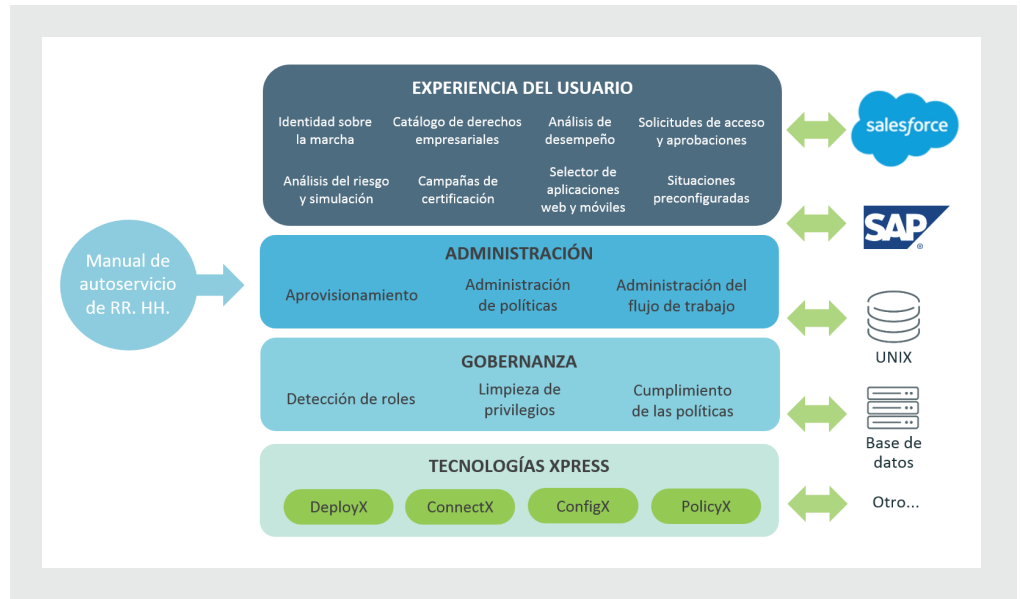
Manual de autoservicio de RR. HH.

EXPERIENCIA DEL USUARIO

Identidad sobre la marcha

Catálogo de derechos empresariales

Análisis de desempeño

Solicitudes de acceso y aprobaciones

Análisis del riesgo y simulación

Campañas de certificación

Selector de aplicaciones web y móviles

Situaciones preconfiguradas

ADMINISTRACIÓN

Aprovisionamiento

Administración de políticas

Administración del flujo de trabajo

GOBERNANZA

Detección de roles

Limpieza de privilegios

Cumplimiento de las políticas

TECNOLOGÍAS XPRESS

DeployX

ConnectX

ConfigX

PolicyX

salesforce

SAP

UNIX

Base de datos

Otro...